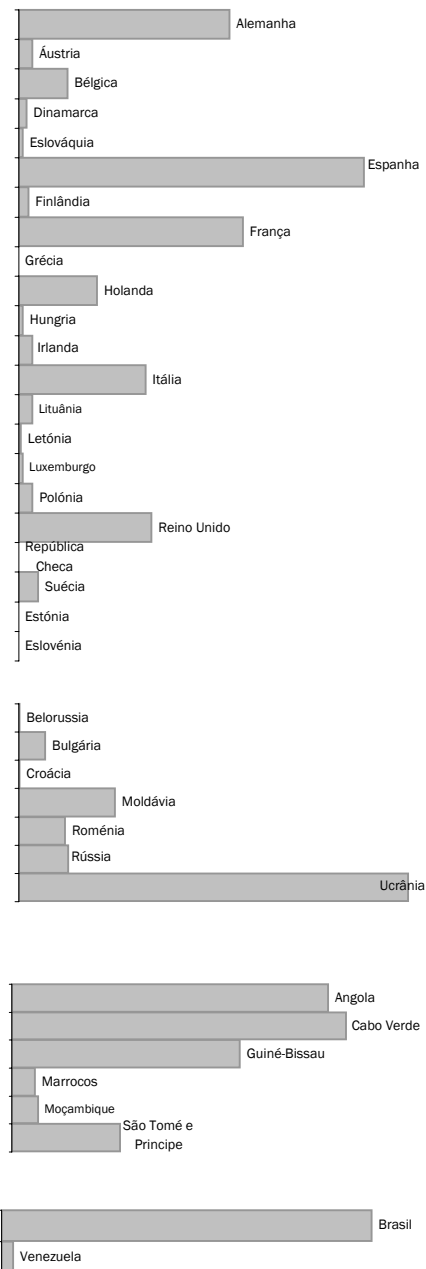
Alemanha
Áustria
Bélgica
Dinamarca
Eslováquia
Espanha
Finlândia
França
Grécia
Holanda
Hungria
Irlanda
Itália
Lituânia
Letónia
Luxemburgo
Polónia
Reino Unido
República Checa
Suécia
Estónia
Eslovénia

Belorussia
Bulgária
Croácia
Moldávia
Roménia
Rússia
Ucrânia

Angola
Cabo Verde
Guiné-Bissau
Marrocos
Moçambique
São Tomé e Principe

Brasil
Venezuela